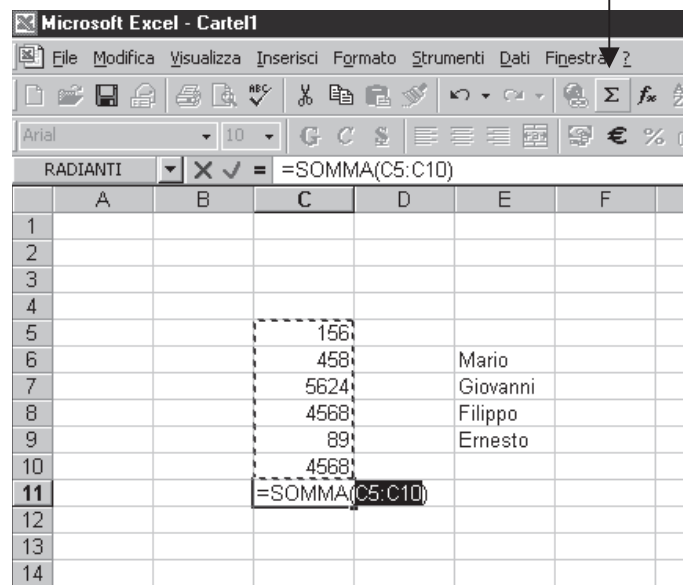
Microsoft Excel - Cartel1

File Modifica Visualizza Inserisci Formato Strumenti Dati Finestra ?

Arial 10 G C S € %

RADIANTI =SOMMA(C5:C10)

| | A | B | C | D | E | F |
|---|---|---|---|---|---|---|
| 1 | | | | | | |
| 2 | | | | | | |
| 3 | | | | | | |
| 4 | | | | | | |
| 5 | | | 156 | | | |
| 6 | | | 458 | | Mario | |
| 7 | | | 5624 | | Giovanni | |
| 8 | | | 4568 | | Filippo | |
| 9 | | | 89 | | Ernesto | |
| 10 | | | 4568 | | | |
| 11 | | | =SOMMA(C5:C10) | | | |
| 12 | | | | | | |
| 13 | | | | | | |
| 14 | | | | | | |